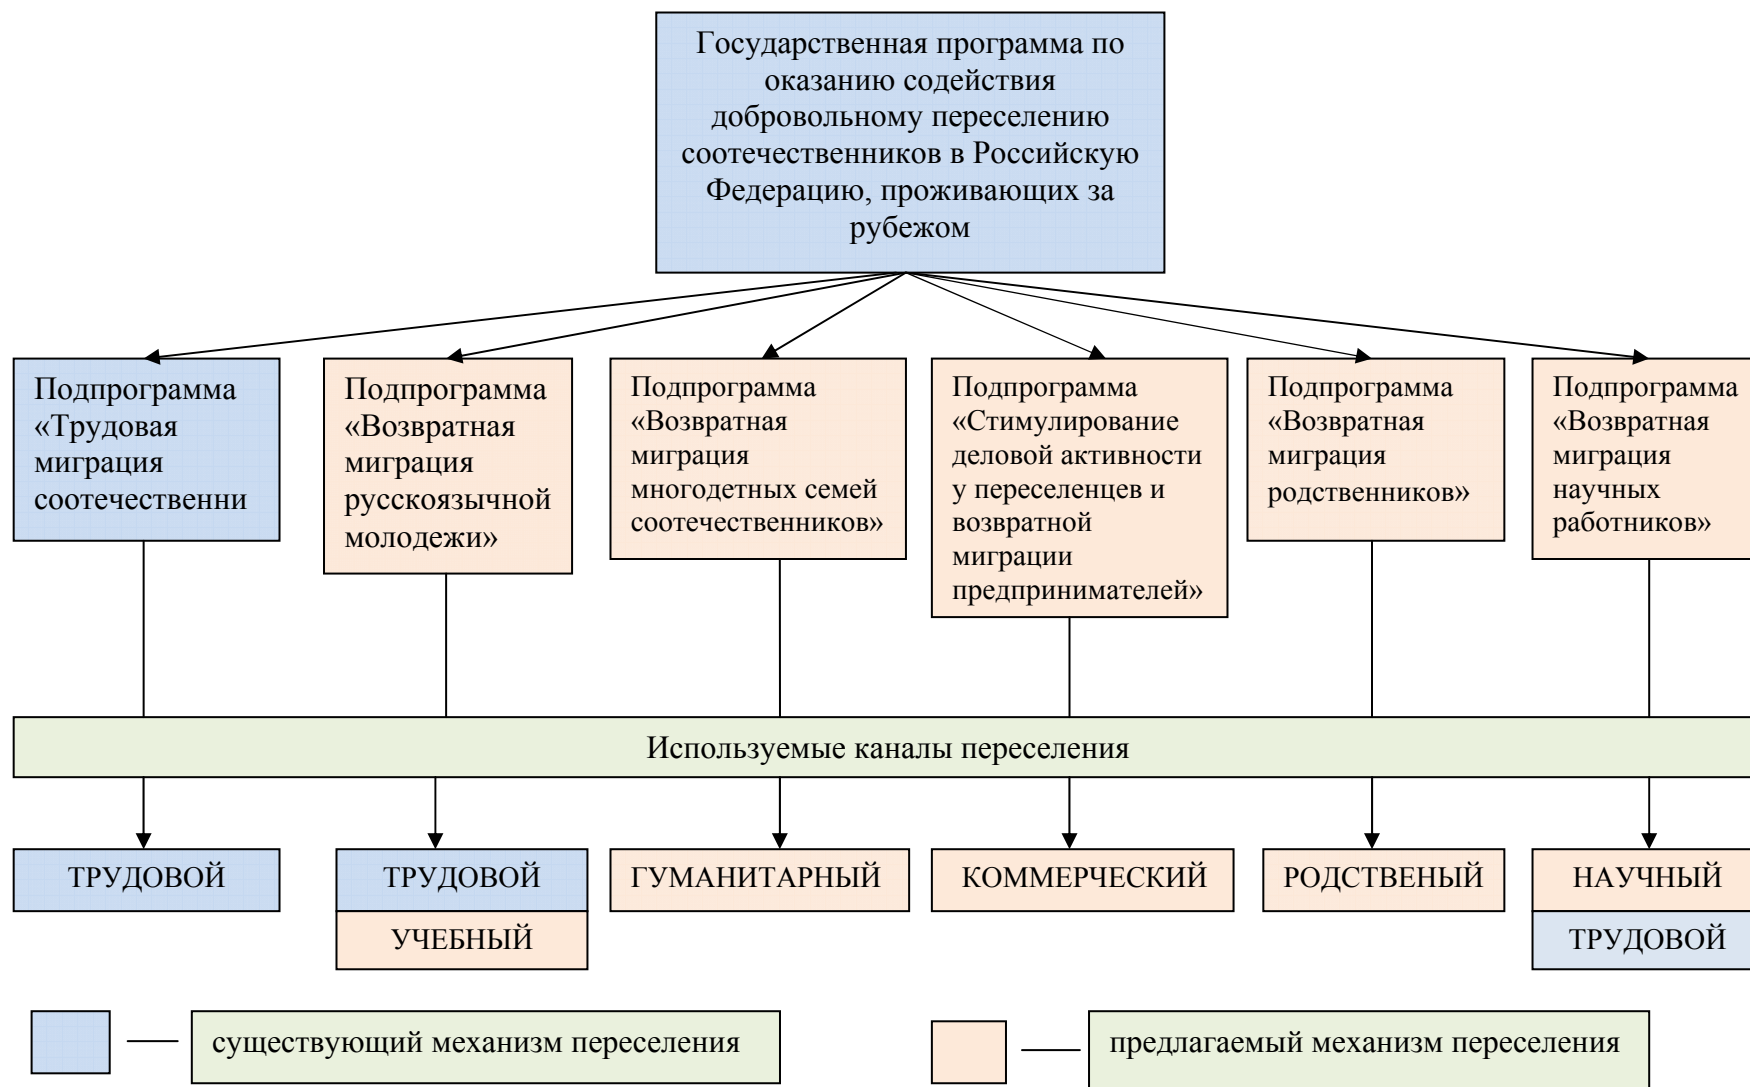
Государственная программа по оказанию содействия добровольному переселению соотечественников в Российскую Федерацию, проживающих за рубежом

Подпрограмма «Трудовая миграция соотечественни

Подпрограмма «Возвратная миграция русскоязычной молодежи»

Подпрограмма «Возвратная миграция многодетных семей соотечественников»

Подпрограмма «Стимулирование деловой активности у переселенцев и возвратной миграции предпринимателей»

Подпрограмма «Возвратная миграция родственников»

Подпрограмма «Возвратная миграция научных работников»

Используемые каналы переселения

ТРУДОВОЙ

ТРУДОВОЙ

УЧЕБНЫЙ

ГУМАНИТАРНЫЙ

КОММЕРЧЕСКИЙ

РОДСТВЕНЫЙ

НАУЧНЫЙ

ТРУДОВОЙ

— существующий механизм переселения

— предлагаемый механизм переселения